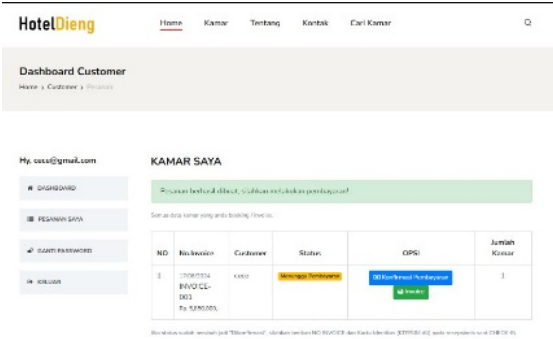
HotelDieng

Home Kamar Tentang Kontak Cari Kamar

Dashboard Customer

Home › Customer › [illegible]

Hy, cccc@gmail.com

DASHBOARD

PESANAN SAYA

GANTI PASSWORD

KELUAR

KAMAR SAYA

Pesanan berhasil dibuat, silahkan melakukan pembayaran!

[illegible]

| NO | No.Invoice | Customer | Status | OPSI | Jumlah Kamar |
|---|---|---|---|---|---|
| 1 | 12082024 INVOICE-001 Rp. 5,850,000,- | cccc | Menunggu Pembayaran | Konfirmasi Pembayaran Invoice | 1 |

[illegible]